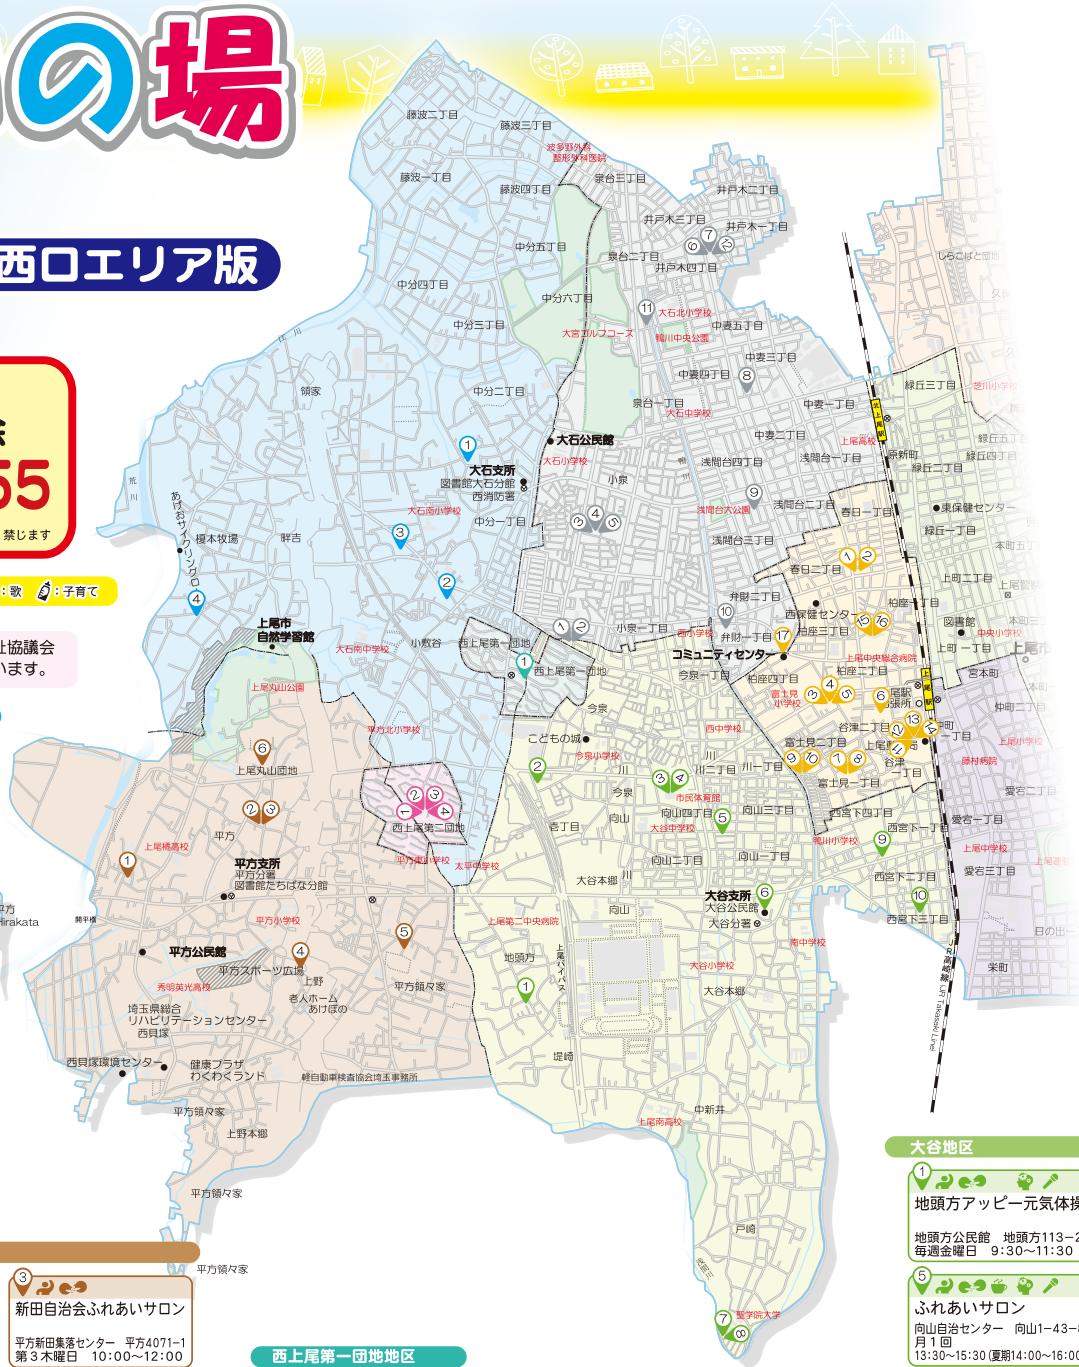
の場

西口エリア版

55
禁じます

：歌 ：子育て

社協議会
います。

藤波二丁目
藤波三丁目
波多野外科整形外科医院
泉台三丁目
藤波一丁目
藤波四丁目
井戸木二丁目
井戸木三丁目
井戸木一丁目
中分五丁目
泉台二丁目
井戸木四丁目
しらこばと団地
中分四丁目
中分六丁目
中分三丁目
大石北小学校
中妻五丁目
大宮ゴルフコース
鴨川中央公園
中妻三丁目
領家
中妻四丁目
緑丘三丁目
中分二丁目
泉台一丁目
大石中学校
中妻一丁目
芝川小学校
大石公民館
中妻二丁目
上尾高校
緑丘五丁目
大石支所
図書館大石分館
西消防署
大石小学校
浅間台四丁目
浅間台一丁目
愛新町
緑丘四丁目
緑丘二丁目
小泉
浅間台大公園
浅間台二丁目
春日一丁目
東保健センター
あげおサイクリングロード
榎本牧場
畔吉
大石南小学校
中分一丁目
浅間台三丁目
緑丘一丁目
本町五丁目
春日二丁目
上町二丁目
弁財二丁目
柏座一丁目
上尾警察署
上尾市自然学習館
大石南中学校
小敷谷
西上尾第一団地
小泉一丁目
西保健センター
柏座三丁目
図書館
本町三丁目
西小学校
弁財一丁目
中央小学校
上尾中央総合病院
上町一丁目
コミュニティセンター
上尾丸山公園
西上尾第一団地
今泉一丁目
柏座四丁目
柏座二丁目
上尾駅
宮本町
富士見小学校
上尾駅出張所
仲町二丁目
平方北小学校
今泉
西中学校
谷津二丁目
仲町一丁目
こどもの城
上尾小学校
上尾丸山団地
今泉小学校
川
川二丁目
川一丁目
富士見二丁目
上尾駅前
藤村病院
谷津一丁目
今泉
市民体育館
富士見一丁目
愛宕二丁目
向山四丁目
向山三丁目
西宮下四丁目
愛宕一丁目
平方
上尾橘高校
大谷中学校
鴨川小学校
西宮下一丁目
上尾中学校
西上尾第二団地
平方西小学校
太平中学校
吉丁目
向山二丁目
向山一丁目
西宮下二丁目
愛宕三丁目
上尾東
平方支所
平方分署
図書館たちばな分館
大谷本郷
大谷支所
大谷公民館
大谷分署
西宮下三丁目
平方小学校
上尾第二中央病院
南中学校
日の出
平方
Hirakata
開平橋
平方公民館
秀明英光高校
平方スポーツ広場
上野
老人ホームあげぼの
平方領々家
地頭方
大谷小学校
宮本町
上尾バイパス
大谷本郷
高崎線 JR Takasaki Line
栄町
埼玉県総合リハビリテーションセンター
西貝塚
西貝塚環境センター
健康プラザわくわくランド
軽自動車検査協会埼玉事務所
堤崎
平方領々家
中新井
上尾南高校
上野本郷
平方領々家
戸崎
平方領々家
聖学院大学

大谷地区

1 地頭方アッピー元気体操
地頭方公民館 地頭方113－
毎週金曜日 9:30～11:30

5 ふれあいサロン
向山自治会センター 向山1－43－
月1回
13:30～15:30（夏期14:00～16:00

3 新田自治会ふれあいサロン
平方新田集落センター 平方4071－1
第3木曜日 10:00～12:00

西上尾第一団地地区